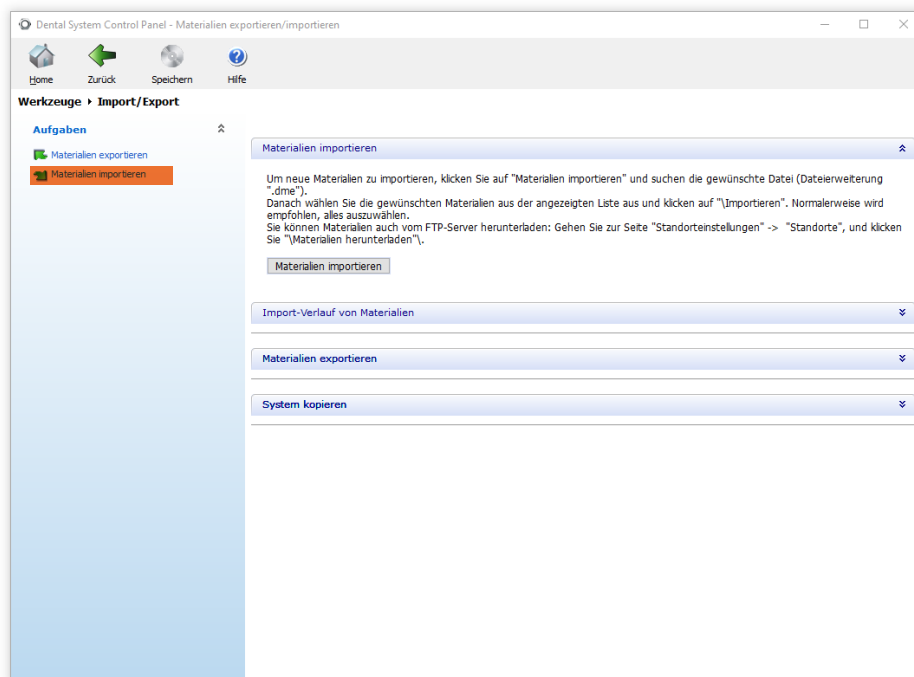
Dental System Control Panel - Materialien exportieren/importieren

Home
Zurück
Speichern
Hilfe

Werkzeuge ▸ Import/Export

Aufgaben

Materialien exportieren
Materialien importieren

Materialien importieren

Um neue Materialien zu importieren, klicken Sie auf "Materialien importieren" und suchen die gewünschte Datei (Dateierweiterung ".dme").
Danach wählen Sie die gewünschten Materialien aus der angezeigten Liste aus und klicken auf "\Importieren". Normalerweise wird empfohlen, alles auszuwählen.
Sie können Materialien auch vom FTP-Server herunterladen: Gehen Sie zur Seite "Standorteinstellungen" -> "Standorte", und klicken Sie "\Materialien herunterladen"\.

Materialien importieren

Import-Verlauf von Materialien

Materialien exportieren

System kopieren